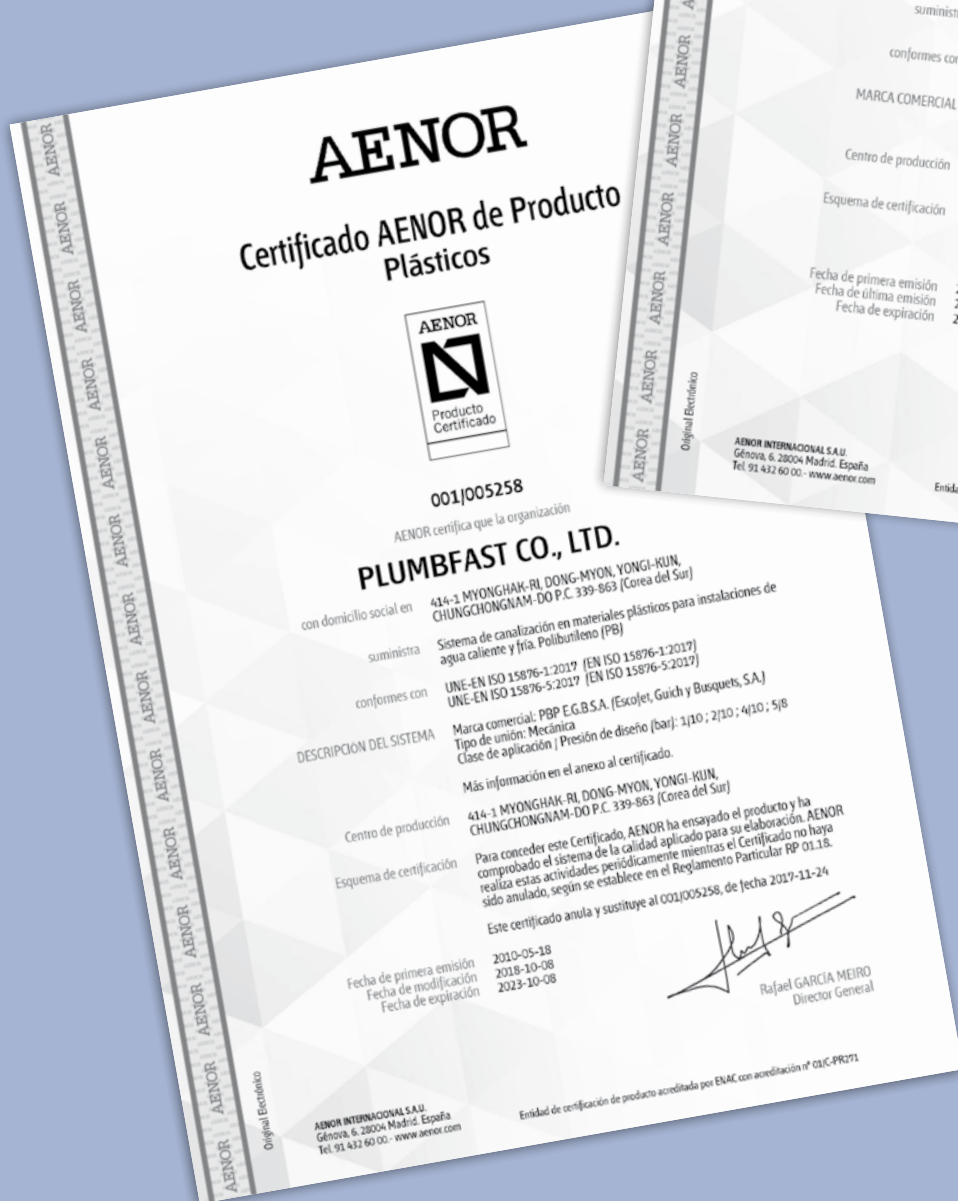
AENOR
Certificado AENOR de Producto
Plásticos

AENOR
Producto Certificado

001/005258

AENOR certifica que la organización

PLUMBFAST CO., LTD.

con domicilio social en 414-1 MYONGHAK-RI, DONG-MYON, YONGI-KUN, CHUNGCHONGNAM-DO P.C. 339-863 (Corea del Sur)

suministra Sistema de canalización en materiales plásticos para instalaciones de agua caliente y fría. Polibutileno (PB)

conformes con UNE-EN ISO 15876-1:2017 (EN ISO 15876-1:2017)
UNE-EN ISO 15876-5:2017 (EN ISO 15876-5:2017)

DESCRIPCION DEL SISTEMA Marca comercial: PBP E.G.B.S.A. (EscoJet, Guich y Busquets, S.A.)
Tipo de unión: Mecánica
Clase de aplicación | Presión de diseño (bar): 1/10 ; 2/10 ; 4/10 ; 5/8

Más información en el anexo al certificado.

Centro de producción 414-1 MYONGHAK-RI, DONG-MYON, YONGI-KUN, CHUNGCHONGNAM-DO P.C. 339-863 (Corea del Sur)

Esquema de certificación Para conceder este Certificado, AENOR ha ensayado el producto y ha comprobado el sistema de la calidad aplicado para su elaboración. AENOR realiza estas actividades periódicamente mientras el Certificado no haya sido anulado, según se establece en el Reglamento Particular RP 01.18.

Este certificado anula y sustituye al 001/005258, de fecha 2017-11-24

Fecha de primera emisión 2010-05-18
Fecha de modificación 2018-10-08
Fecha de expiración 2023-10-08

Rafael GARCÍA MEIRO
Director General

Original Electrónico

AENOR INTERNACIONAL S.A.U.
Génova, 6. 28004 Madrid. España
Tel. 91 432 60 00.- www.aenor.com

Entidad de certificación de producto acreditada por ENAC con acreditación nº 01/C-PR271

AENOR AENOR AENOR AENOR AENOR AENOR AENOR AENOR AENOR AENOR AENOR AENOR AENOR

suministra
conformes con
MARCA COMERCIAL
Centro de producción
Esquema de certificación
Fecha de primera emisión
Fecha de última emisión
Fecha de expiración
Original Electrónico
AENOR INTERNACIONAL S.A.U.
Génova, 6. 28004 Madrid. España
Tel. 91 432 60 00.- www.aenor.com
Entida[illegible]
AENOR AENOR AENOR AENOR AENOR AENOR